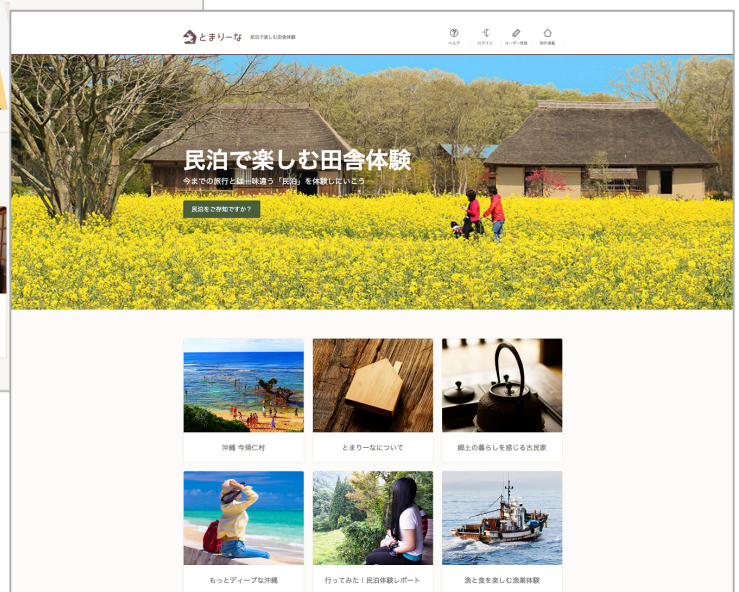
とまりーな 民泊で楽しむ田舎体験

ヘルプ ログイン ユーザー登録 物件掲載

民泊で楽しむ田舎体験

今までの旅行と一味違う「民泊」を体験しにいこう

民泊をご存知ですか？

沖縄 今帰仁村

とまりーなについて

郷土の暮らしを感じる古民家

もっとディープな沖縄

行ってみた！民泊体験レポート

漁と食を楽しむ漁業体験